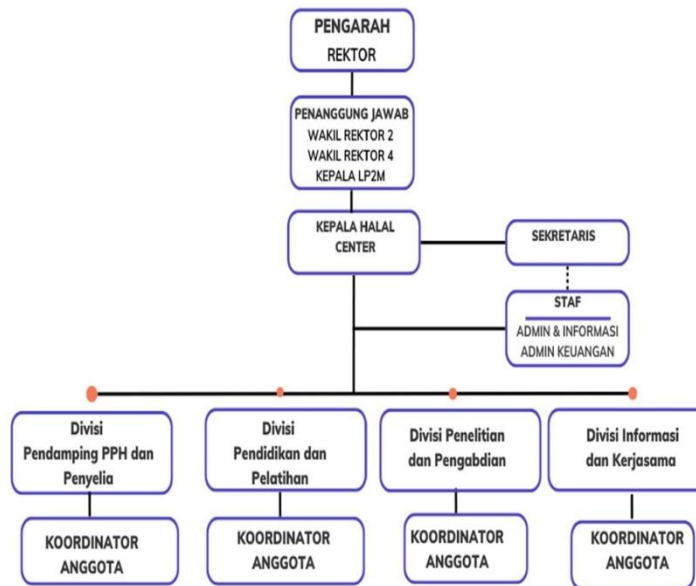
PENGARAH
REKTOR

PENANGGUNG JAWAB
WAKIL REKTOR 2
WAKIL REKTOR 4
KEPALA LP2M

KEPALA HALAL CENTER

SEKRETARIS

STAF
ADMIN & INFORMASI
ADMIN KEUANGAN

Divisi
Pendamping PPH dan Penyelia

Divisi
Pendidikan dan Pelatihan

Divisi Penelitian dan Pengabdian

Divisi Informasi dan Kerjasama

KOORDINATOR
ANGGOTA

KOORDINATOR
ANGGOTA

KOORDINATOR
ANGGOTA

KOORDINATOR
ANGGOTA